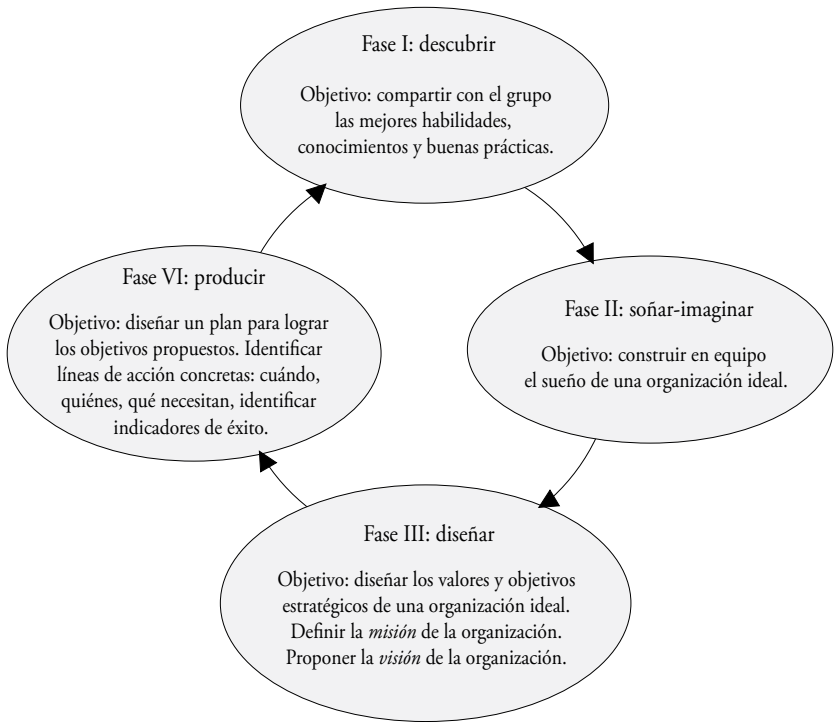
Fase I: descubrir

Objetivo: compartir con el grupo las mejores habilidades, conocimientos y buenas prácticas.

Fase II: soñar-imaginar

Objetivo: construir en equipo el sueño de una organización ideal.

Fase III: diseñar

Objetivo: diseñar los valores y objetivos estratégicos de una organización ideal. Definir la *misión* de la organización. Proponer la *visión* de la organización.

Fase VI: producir

Objetivo: diseñar un plan para lograr los objetivos propuestos. Identificar líneas de acción concretas: cuándo, quiénes, qué necesitan, identificar indicadores de éxito.